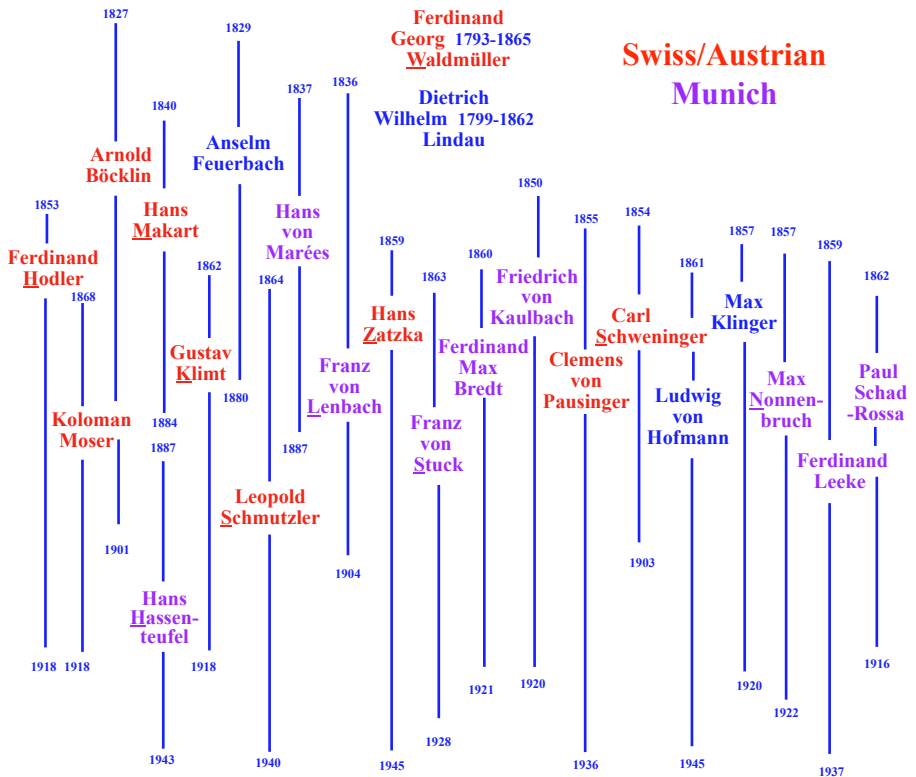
Ferdinand Georg 1793-1865 Waldmüller

Swiss/Austrian
Munich

Dietrich Wilhelm 1799-1862 Lindau

1827
Arnold Böcklin
1901

1829
Anselm Feuerbach
1880

1837
Hans von Marées
1887

1836
Franz von Lenbach
1904

1840
Hans Makart
1884

1853
Ferdinand Hodler
1918

1868
Koloman Moser
1918

1862
Gustav Klimt
1918

1864
Leopold Schmutzler
1940

1887
Hans Hassenteufel
1943

1859
Hans Zatzka
1945

1863
Franz von Stuck
1928

1860
Ferdinand Max Bredt
1921

1850
Friedrich von Kaulbach
1920

1855
Clemens von Pausinger
1936

1854
Carl Schweninger
1903

1861
Ludwig von Hofmann
1945

1857
Max Klinger
1920

1857
Max Nonnenbruch
1922

1859
Ferdinand Leeke
1937

1862
Paul Schad -Rossa
1916